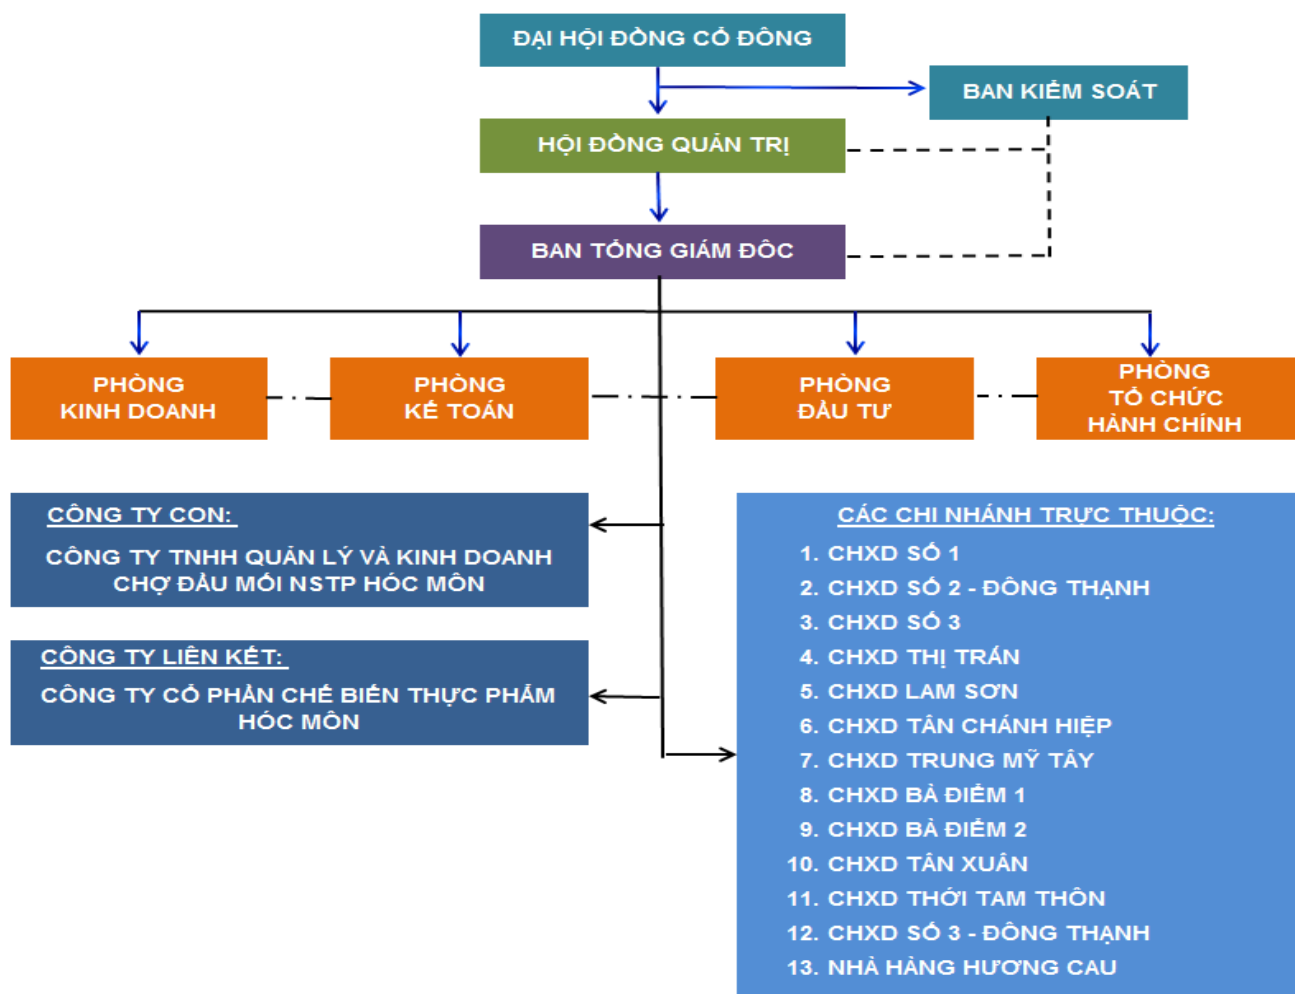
ĐẠI HỘI ĐỒNG CỔ ĐÔNG

BAN KIỂM SOÁT

HỘI ĐỒNG QUẢN TRỊ

BAN TỔNG GIÁM ĐỐC

PHÒNG KINH DOANH

PHÒNG KẾ TOÁN

PHÒNG ĐẦU TƯ

PHÒNG TỔ CHỨC HÀNH CHÍNH

CÔNG TY CON:

CÔNG TY TNHH QUẢN LÝ VÀ KINH DOANH CHỢ ĐẦU MỐI NSTP HÓC MÔN

CÔNG TY LIÊN KẾT:

CÔNG TY CỔ PHẦN CHẾ BIẾN THỰC PHẨM HÓC MÔN

CÁC CHI NHÁNH TRỰC THUỘC:

1. CHXD SỐ 1
2. CHXD SỐ 2 - ĐÔNG THẠNH
3. CHXD SỐ 3
4. CHXD THỊ TRẤN
5. CHXD LAM SƠN
6. CHXD TÂN CHÁNH HIỆP
7. CHXD TRUNG MỸ TÂY
8. CHXD BÀ ĐIỂM 1
9. CHXD BÀ ĐIỂM 2
10. CHXD TÂN XUÂN
11. CHXD THỚI TAM THÔN
12. CHXD SỐ 3 - ĐÔNG THẠNH
13. NHÀ HÀNG HƯƠNG CAU